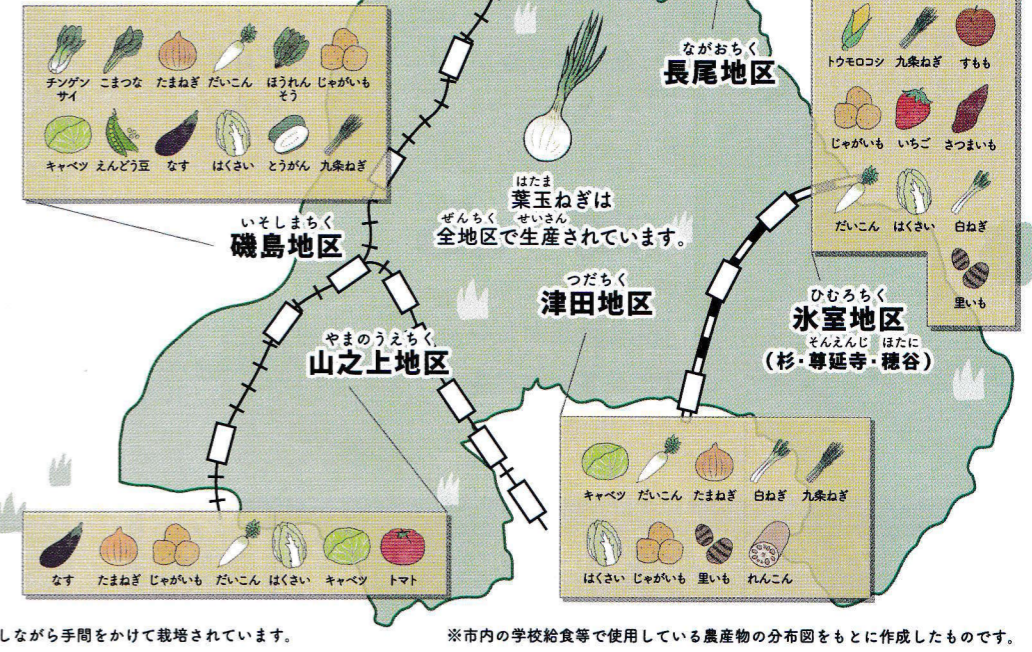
チンゲンサイ こまつな たまねぎ だいこん ほうれんそう じゃがいも

キャベツ えんどう豆 なす はくさい とうがん 九条ねぎ

いそしまちく
磯島地区

ながおちく
長尾地区

トウモロコシ 九条ねぎ すもも

じゃがいも いちご さつまいも

だいこん はくさい 白ねぎ

里いも

はたま
葉玉ねぎは
ぜんちく せいさん
全地区で生産されています。

つだちく
津田地区

ひむろちく
氷室地区
そんえんじ ほたに
(杉・尊延寺・穂谷)

やまのうえちく
山之上地区

なす たまねぎ じゃがいも だいこん はくさい キャベツ トマト

キャベツ だいこん たまねぎ 白ねぎ 九条ねぎ

はくさい じゃがいも 里いも れんこん

しながら手間をかけて栽培されています。

※市内の学校給食等で使用している農産物の分布図をもとに作成したものです。